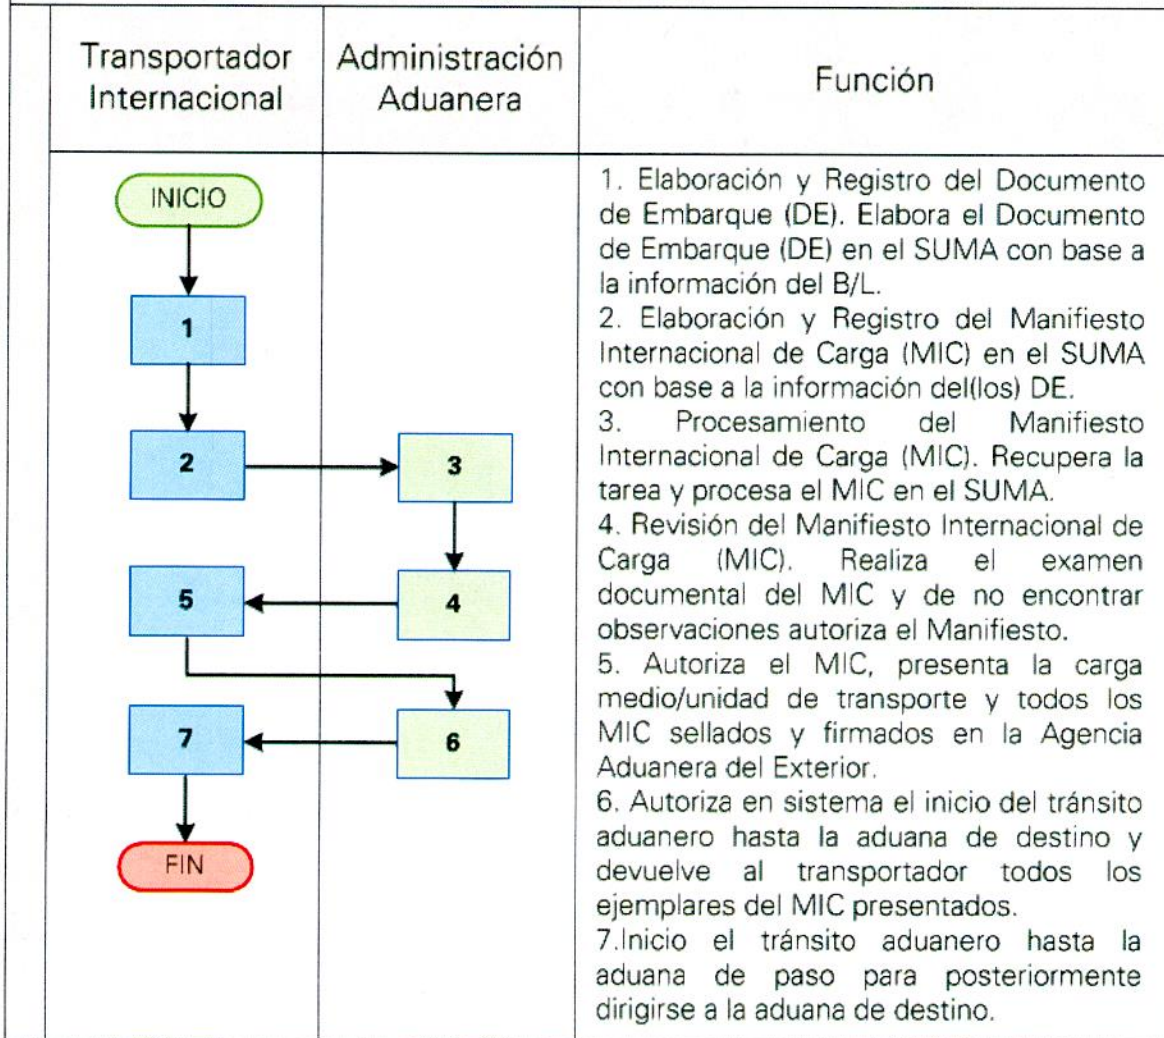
| Transportador Internacional | Administración Aduanera | Función |
|---|---|---|
| INICIO<br>1<br>2<br>5<br>7<br>FIN | 3<br>4<br>6 | 1. Elaboración y Registro del Documento de Embarque (DE). Elabora el Documento de Embarque (DE) en el SUMA con base a la información del B/L.<br>2. Elaboración y Registro del Manifiesto Internacional de Carga (MIC) en el SUMA con base a la información del(los) DE.<br>3. Procesamiento del Manifiesto Internacional de Carga (MIC). Recupera la tarea y procesa el MIC en el SUMA.<br>4. Revisión del Manifiesto Internacional de Carga (MIC). Realiza el examen documental del MIC y de no encontrar observaciones autoriza el Manifiesto.<br>5. Autoriza el MIC, presenta la carga medio/unidad de transporte y todos los MIC sellados y firmados en la Agencia Aduanera del Exterior.<br>6. Autoriza en sistema el inicio del tránsito aduanero hasta la aduana de destino y devuelve al transportador todos los ejemplares del MIC presentados.<br>7.Inicio el tránsito aduanero hasta la aduana de paso para posteriormente dirigirse a la aduana de destino. |